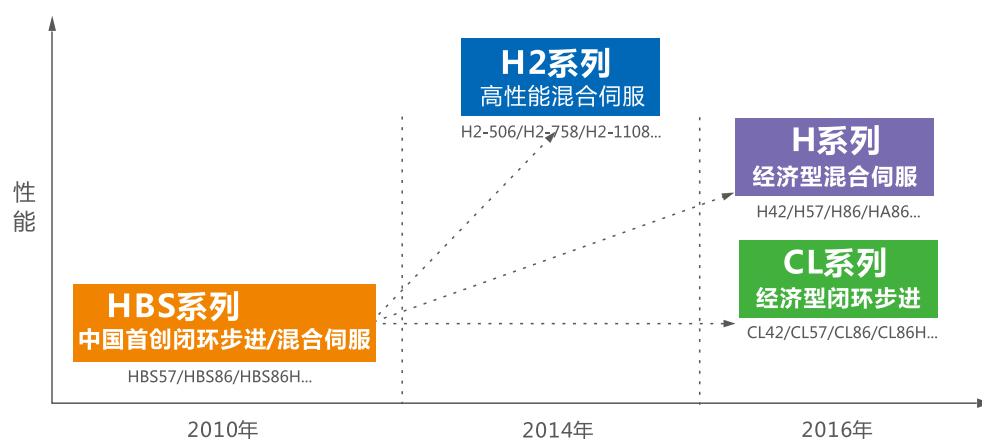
性能

H2系列
高性能混合伺服
H2-506/H2-758/H2-1108...

H系列
经济型混合伺服
H42/H57/H86/HA86...

CL系列
经济型闭环步进
CL42/CL57/CL86/CL86H...

HBS系列
中国首创闭环步进/混合伺服
HBS57/HBS86/HBS86H...

2010年
2014年
2016年